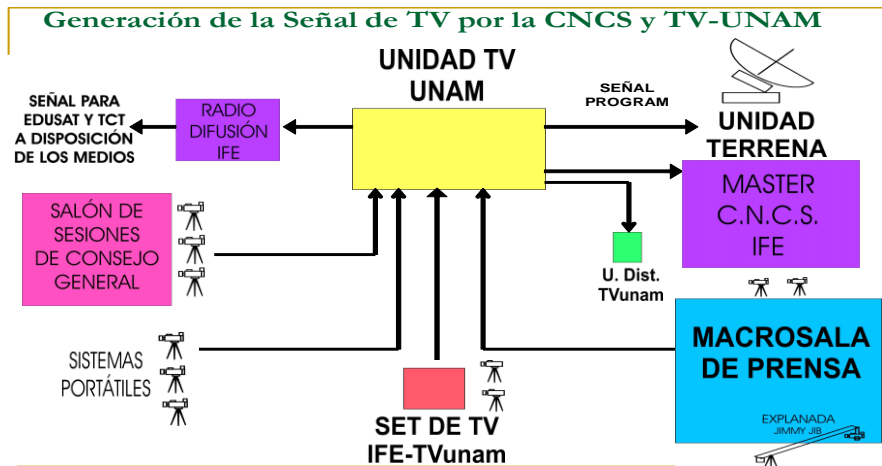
Generación de la Señal de TV por la CNCS y TV-UNAM

UNIDAD TV UNAM

SEÑAL PARA EDUSAT Y TCT A DISPOSICIÓN DE LOS MEDIOS

RADIO DIFUSIÓN IFE

SEÑAL PROGRAM

UNIDAD TERRENA

MASTER C.N.C.S. IFE

SALÓN DE SESIONES DE CONSEJO GENERAL

U. Dist. TVunam

SISTEMAS PORTÁTILES

MACROSALA DE PRENSA

SET DE TV IFE-TVunam

EXPLANADA JIMMY JIB